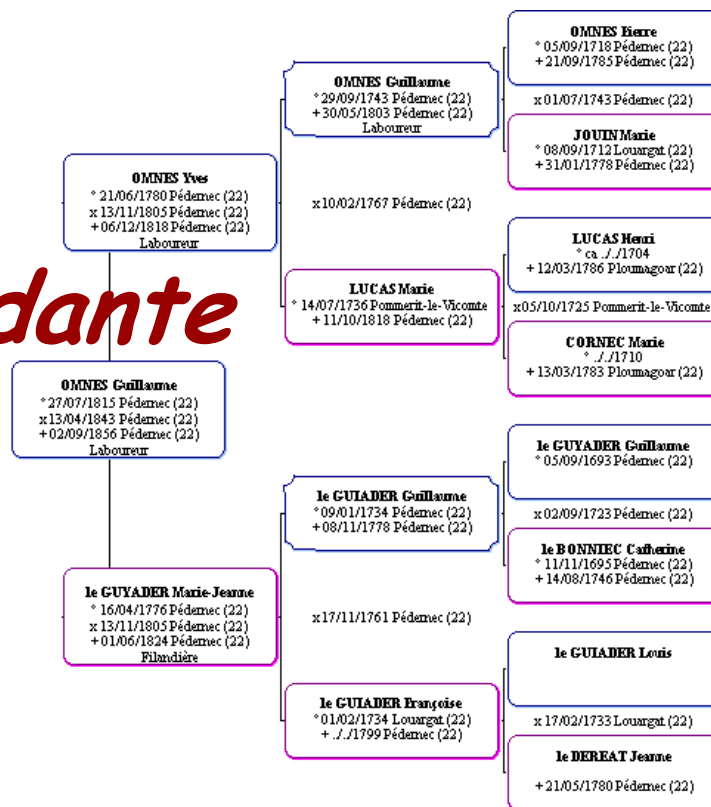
dante

OMNES Yves
* 21/06/1780 Pédernec (22)
x 13/11/1805 Pédernec (22)
+ 06/12/1818 Pédernec (22)
Laboureur

OMNES Guillaume
* 27/07/1815 Pédernec (22)
x13/04/1843 Pédernec (22)
+ 02/09/1856 Pédernec (22)
Laboureur

le GUYADER Marie-Jeanne
* 16/04/1776 Pédernec (22)
x 13/11/1805 Pédernec (22)
+ 01/06/1824 Pédernec (22)
Filandière

OMNES Guillaume
* 29/09/1743 Pédernec (22)
+ 30/05/1803 Pédernec (22)
Laboureur

x10/02/1767 Pédernec (22)

LUCAS Marie
* 14/07/1736 Pommerit-le-Vicomte
+ 11/10/1818 Pédernec (22)

le GUIADER Guillaume
* 09/01/1734 Pédernec (22)
+ 08/11/1778 Pédernec (22)

x17/11/1761 Pédernec (22)

le GUIADER Françoise
* 01/02/1734 Louargat (22)
+ ./../1799 Pédernec (22)

OMNES Pierre
* 05/09/1718 Pédernec (22)
+ 21/09/1785 Pédernec (22)

x 01/07/1743 Pédernec (22)

JOUIN Marie
* 08/09/1712 Louargat (22)
+ 31/01/1778 Pédernec (22)

LUCAS Henri
* ca ./../1704
+ 12/03/1786 Ploumagoar (22)

x05/10/1725 Pommerit-le-Vicomte

CORNEC Marie
* ./../1710
+ 13/03/1783 Ploumagoar (22)

le GUYADER Guillaume
* 05/09/1693 Pédernec (22)

x 02/09/1723 Pédernec (22)

le BONNIEC Catherine
* 11/11/1695 Pédernec (22)
+ 14/08/1746 Pédernec (22)

le GUIADER Louis

x 17/02/1733 Louargat (22)

le DEREAT Jeanne

+ 21/05/1780 Pédernec (22)